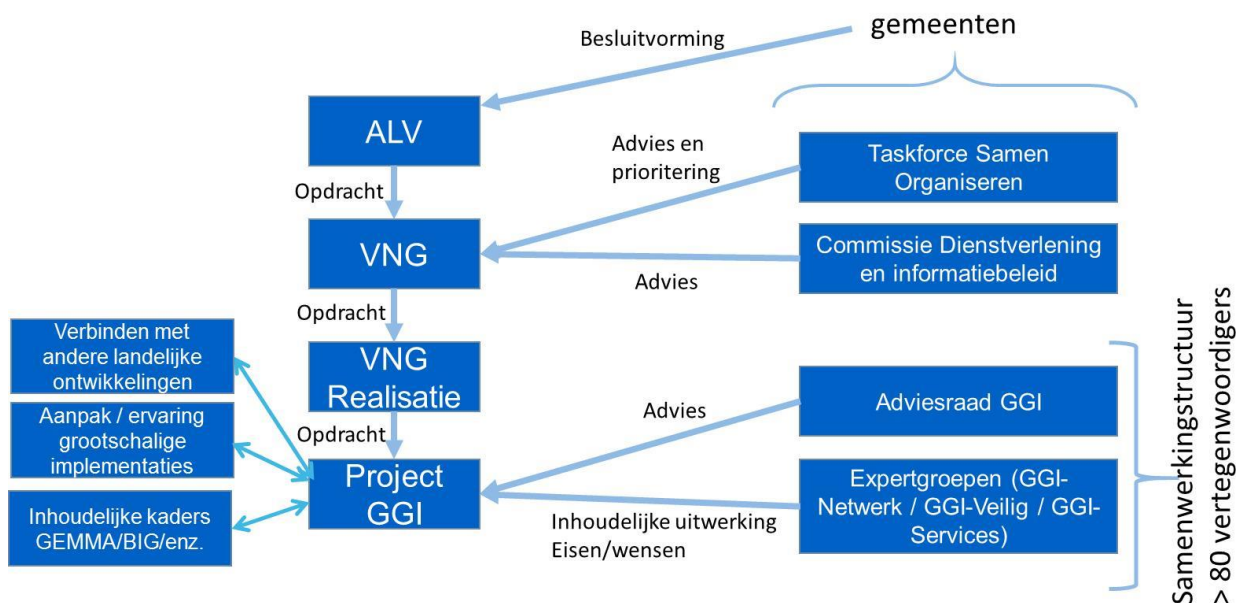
gemeenten

Besluitvorming

ALV

Opdracht

VNG

Opdracht

VNG Realisatie

Opdracht

Project GGI

Advies en prioritering

Taskforce Samen Organiseren

Commissie Dienstverlening en informatiebeleid

Advies

Advies

Adviesraad GGI

Expertgroepen (GGI-Netwerk / GGI-Veilig / GGI-Services)

Inhoudelijke uitwerking
Eisen/wensen

Verbinden met andere landelijke ontwikkelingen

Aanpak / ervaring grootschalige implementaties

Inhoudelijke kaders GEMMA/BIG/enz.

Samenwerkingstructuur
> 80 vertegenwoordigers